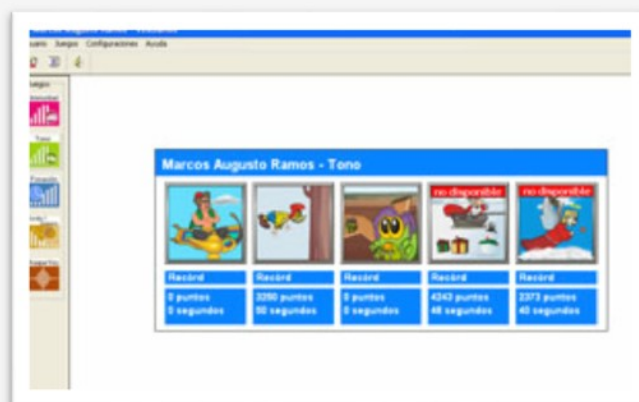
Marcos Augusto Ramos - Vocalario
suario Juego Configuraciones Ayuda

Juegos
Intensidad
Tono
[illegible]
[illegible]
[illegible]

Marcos Augusto Ramos - Tono

no disponible
no disponible

| Record | Record | Record | Record | Record |
|---|---|---|---|---|
| 0 puntos 0 segundos | 3290 puntos 50 segundos | 0 puntos 0 segundos | 4243 puntos 48 segundos | 2373 puntos 40 segundos |